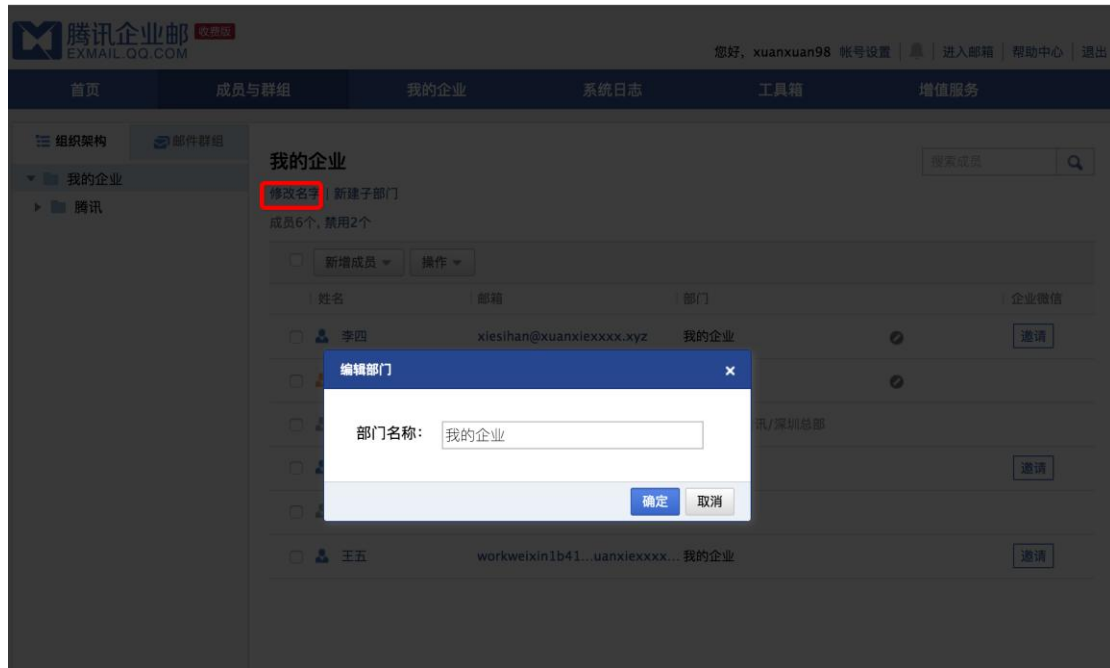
腾讯企业邮 收费版
EXMAIL.QQ.COM

您好，xuanxuan98 帐号设置 | 进入邮箱 | 帮助中心 | 退出

首页 成员与群组 我的企业 系统日志 工具箱 增值服务

组织架构 邮件群组

我的企业
腾讯

我的企业

搜索成员

修改名字 | 新建子部门

成员6个，禁用2个

新增成员 操作

| 姓名 | 邮箱 | 部门 | | 企业微信 |
|---|---|---|---|---|
| 李四 | xiesihan@xuanxiexxxx.xyz | 我的企业 | | 邀请 |
| | | | | |
| | | 讯/深圳总部 | | |
| | | | | 邀请 |
| | | | | |
| 王五 | workweixin1b41...uanxiexxxx... | 我的企业 | | 邀请 |

编辑部门

部门名称： 我的企业

确定 取消